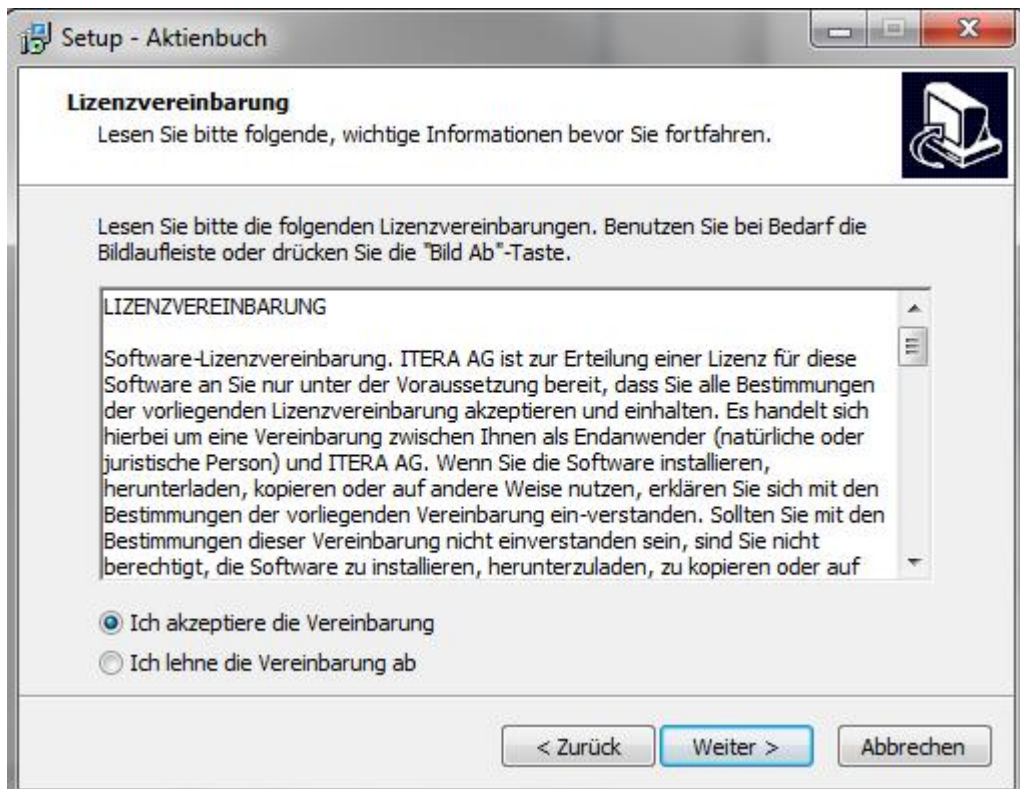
Setup - Aktienbuch

Lizenzvereinbarung
Lesen Sie bitte folgende, wichtige Informationen bevor Sie fortfahren.

Lesen Sie bitte die folgenden Lizenzvereinbarungen. Benutzen Sie bei Bedarf die Bildlaufleiste oder drücken Sie die "Bild Ab"-Taste.

LIZENZVEREINBARUNG

Software-Lizenzvereinbarung. ITERA AG ist zur Erteilung einer Lizenz für diese Software an Sie nur unter der Voraussetzung bereit, dass Sie alle Bestimmungen der vorliegenden Lizenzvereinbarung akzeptieren und einhalten. Es handelt sich hierbei um eine Vereinbarung zwischen Ihnen als Endanwender (natürliche oder juristische Person) und ITERA AG. Wenn Sie die Software installieren, herunterladen, kopieren oder auf andere Weise nutzen, erklären Sie sich mit den Bestimmungen der vorliegenden Vereinbarung ein-verstanden. Sollten Sie mit den Bestimmungen dieser Vereinbarung nicht einverstanden sein, sind Sie nicht berechtigt, die Software zu installieren, herunterzuladen, zu kopieren oder auf

Ich akzeptiere die Vereinbarung
Ich lehne die Vereinbarung ab

< Zurück
Weiter >
Abbrechen